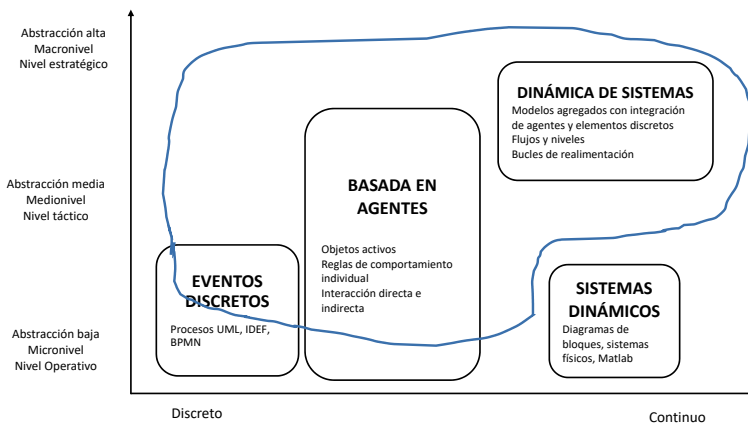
Abstracción alta
Macronivel
Nivel estratégico

Abstracción media
Medionivel
Nivel táctico

Abstracción baja
Micronivel
Nivel Operativo

DINÁMICA DE SISTEMAS
Modelos agregados con integración de agentes y elementos discretos
Flujos y niveles
Bucles de realimentación

BASADA EN AGENTES
Objetos activos
Reglas de comportamiento individual
Interacción directa e indirecta

EVENTOS DISCRETOS
Procesos UML, IDEF, BPMN

SISTEMAS DINÁMICOS
Diagramas de bloques, sistemas físicos, Matlab

Discreto

Continuo